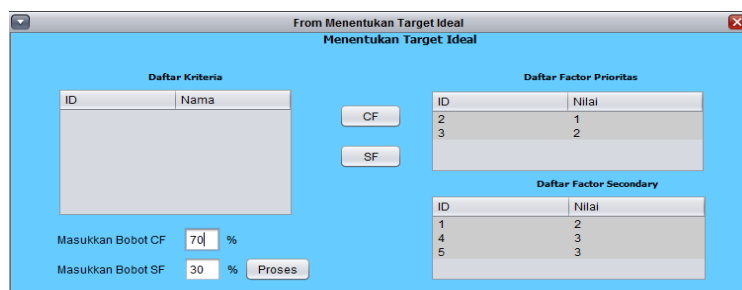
From Menentukan Target Ideal

Menentukan Target Ideal

Daftar Kriteria

| ID | Nama |
|---|---|

CF

SF

Daftar Factor Prioritas

| ID | Nilai |
|---|---|
| 2 | 1 |
| 3 | 2 |

Daftar Factor Secondary

| ID | Nilai |
|---|---|
| 1 | 2 |
| 4 | 3 |
| 5 | 3 |

Masukkan Bobot CF 70 %

Masukkan Bobot SF 30 % Proses